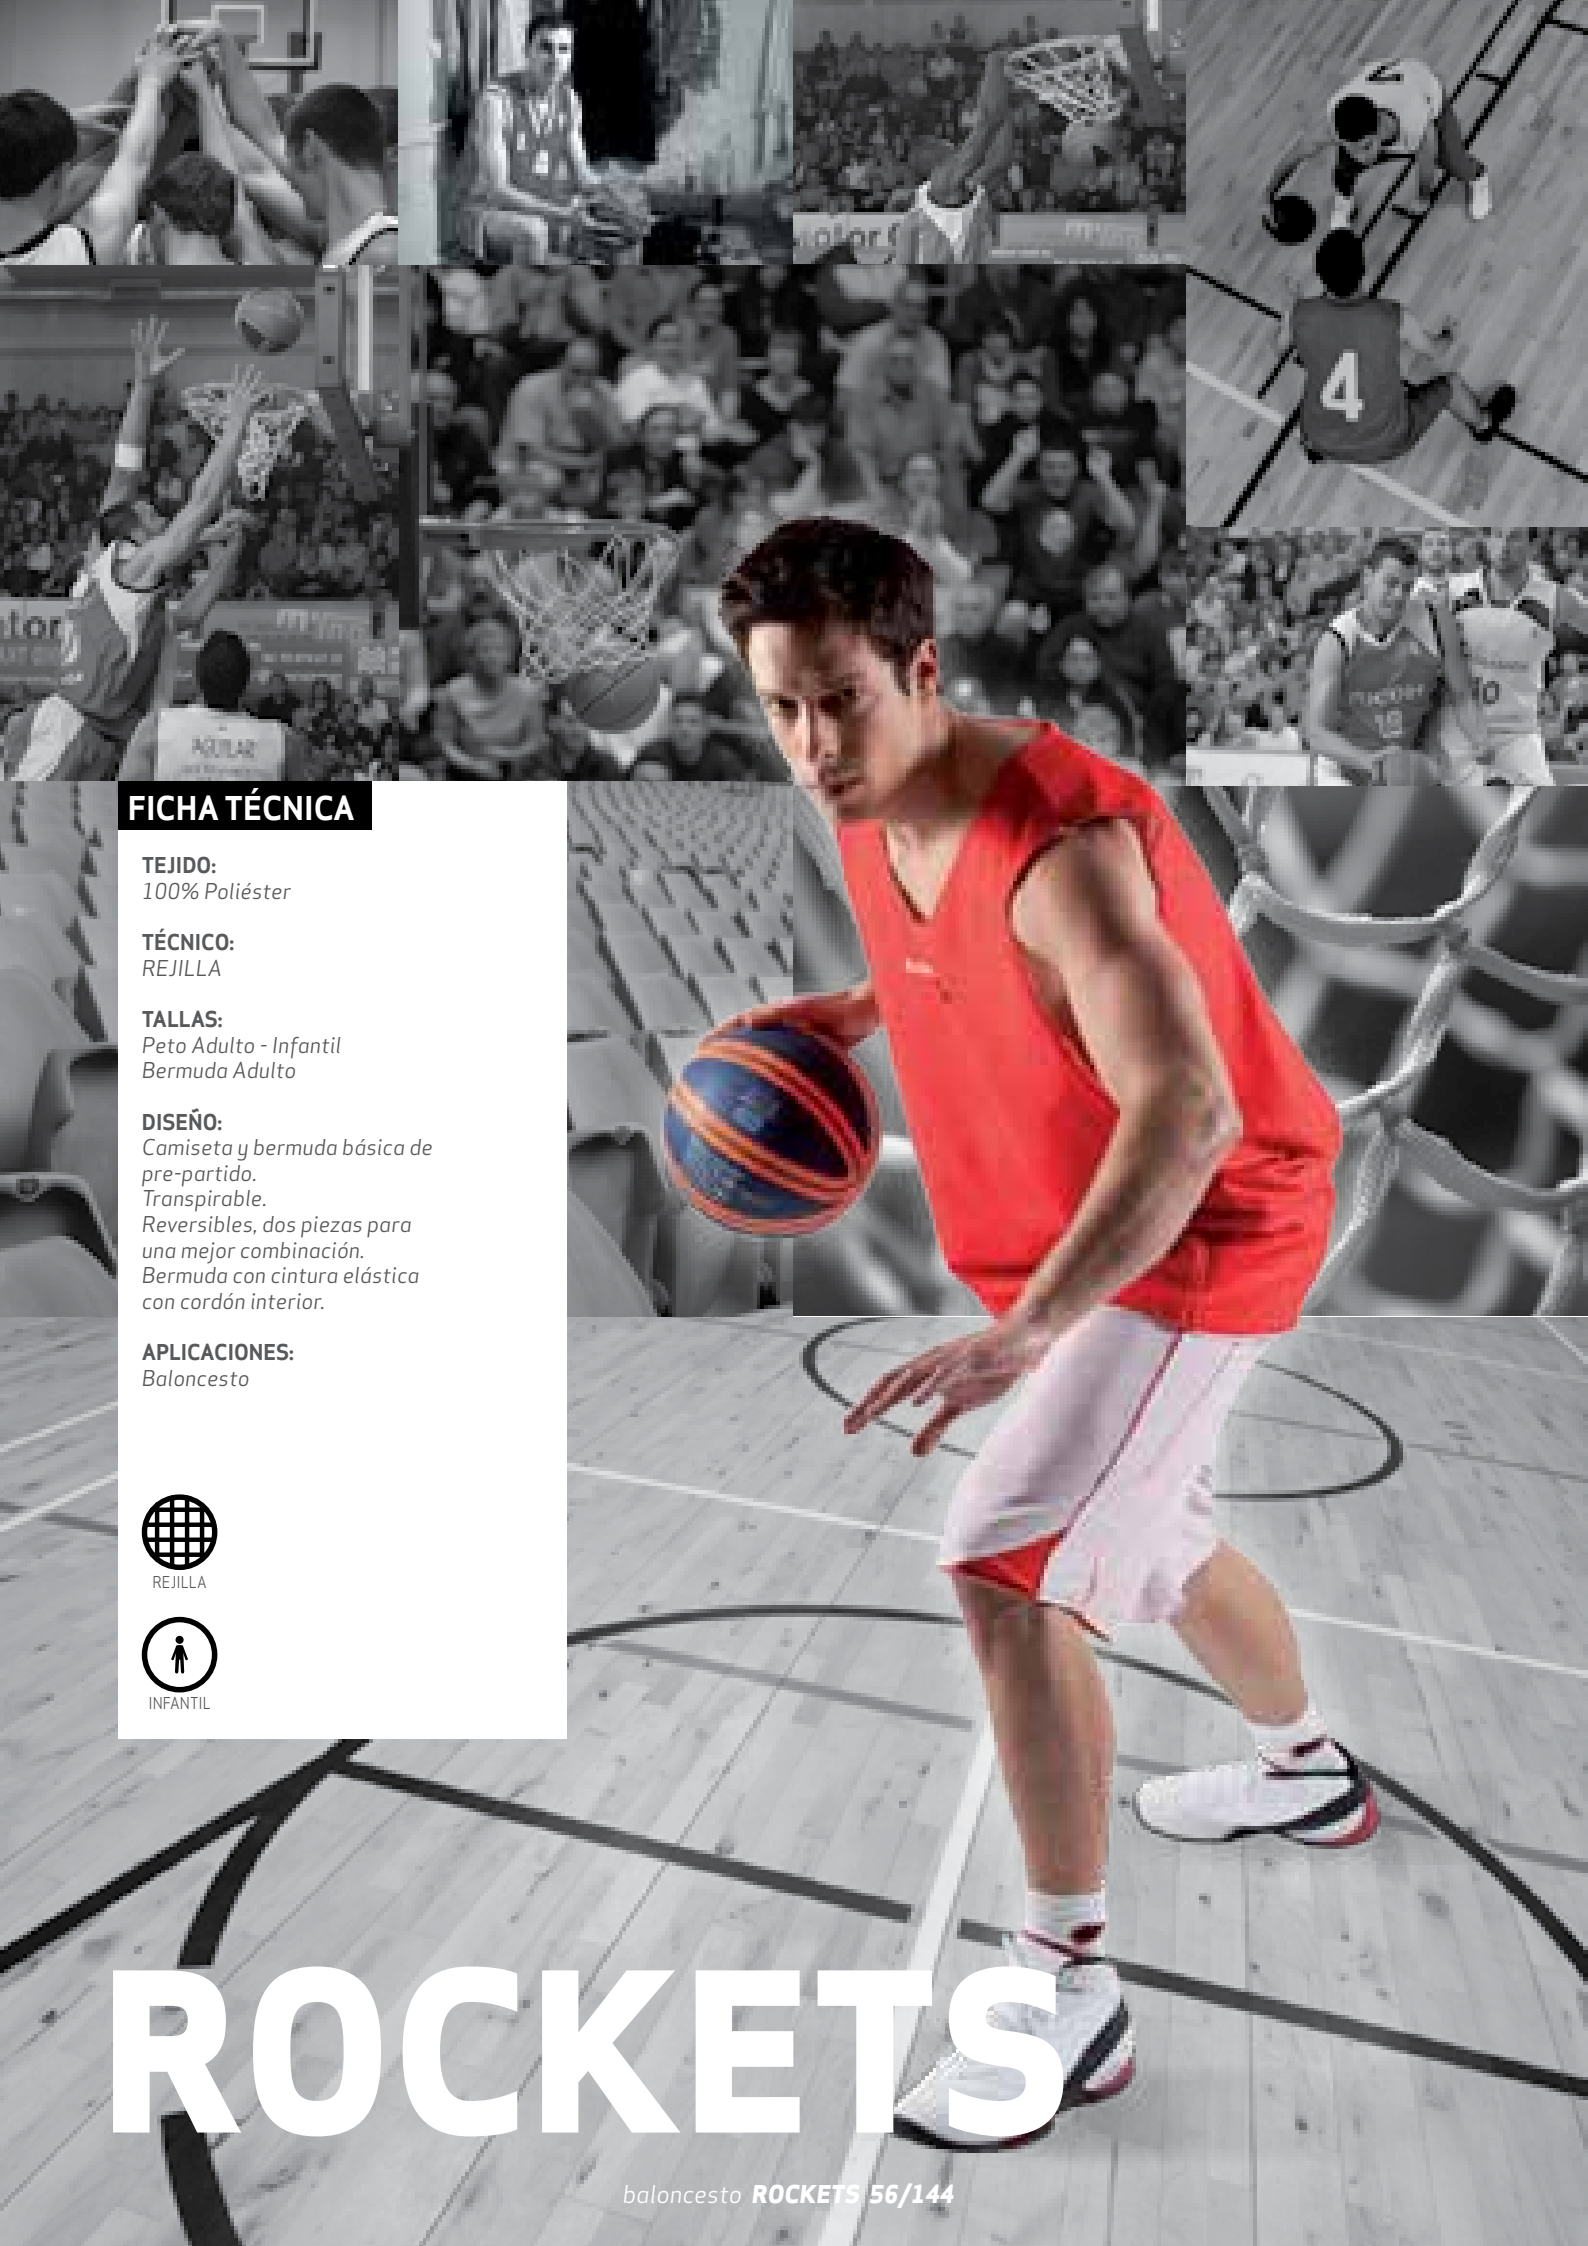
FICHA TÉCNICA

TEJIDO:
100% Poliéster

TÉCNICO:
REJILLA

TALLAS:
Peto Adulto - Infantil
Bermuda Adulto

DISEÑO:
Camiseta y bermuda básica de pre-partido.
Transpirable.
Reversibles, dos piezas para una mejor combinación.
Bermuda con cintura elástica con cordón interior.

APLICACIONES:
Baloncesto

REJILLA

INFANTIL

ROCKETS

baloncesto ROCKETS 56/144